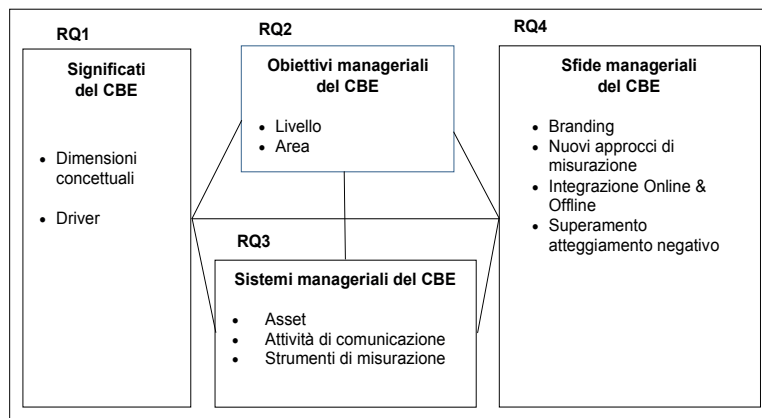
RQ1

Significati del CBE

- Dimensioni concettuali
- Driver

RQ2

Obiettivi manageriali del CBE

- Livello
- Area

RQ3

Sistemi manageriali del CBE

- Asset
- Attività di comunicazione
- Strumenti di misurazione

RQ4

Sfide manageriali del CBE

- Branding
- Nuovi approcci di misurazione
- Integrazione Online & Offline
- Superamento atteggiamento negativo